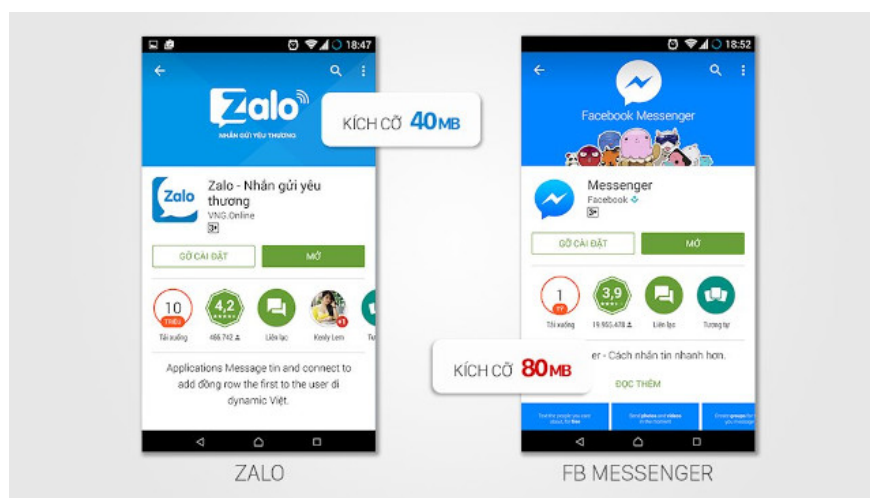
18:47

Zalo

NHẮN GỬI YÊU THƯƠNG

KÍCH CỠ 40MB

Zalo

Zalo - Nhắn gửi yêu thương

VNG.Online

3+

GỠ CÀI ĐẶT

MỞ

10 TRIỆU

Tải xuống

4,2

466.742

Liên lạc

Keely Lem

Applications Message tin and connect to add đồng row the first to the user di dynamic Việt.

ZALO

18:52

Facebook Messenger

Messenger

Facebook

3+

GỠ CÀI ĐẶT

MỞ

1 TỶ

Tải xuống

3,9

19.955.478

Liên lạc

Tương tự

KÍCH CỠ 80MB

er - Cách nhắn tin nhanh hơn.

ĐỌC THÊM

FB MESSENGER